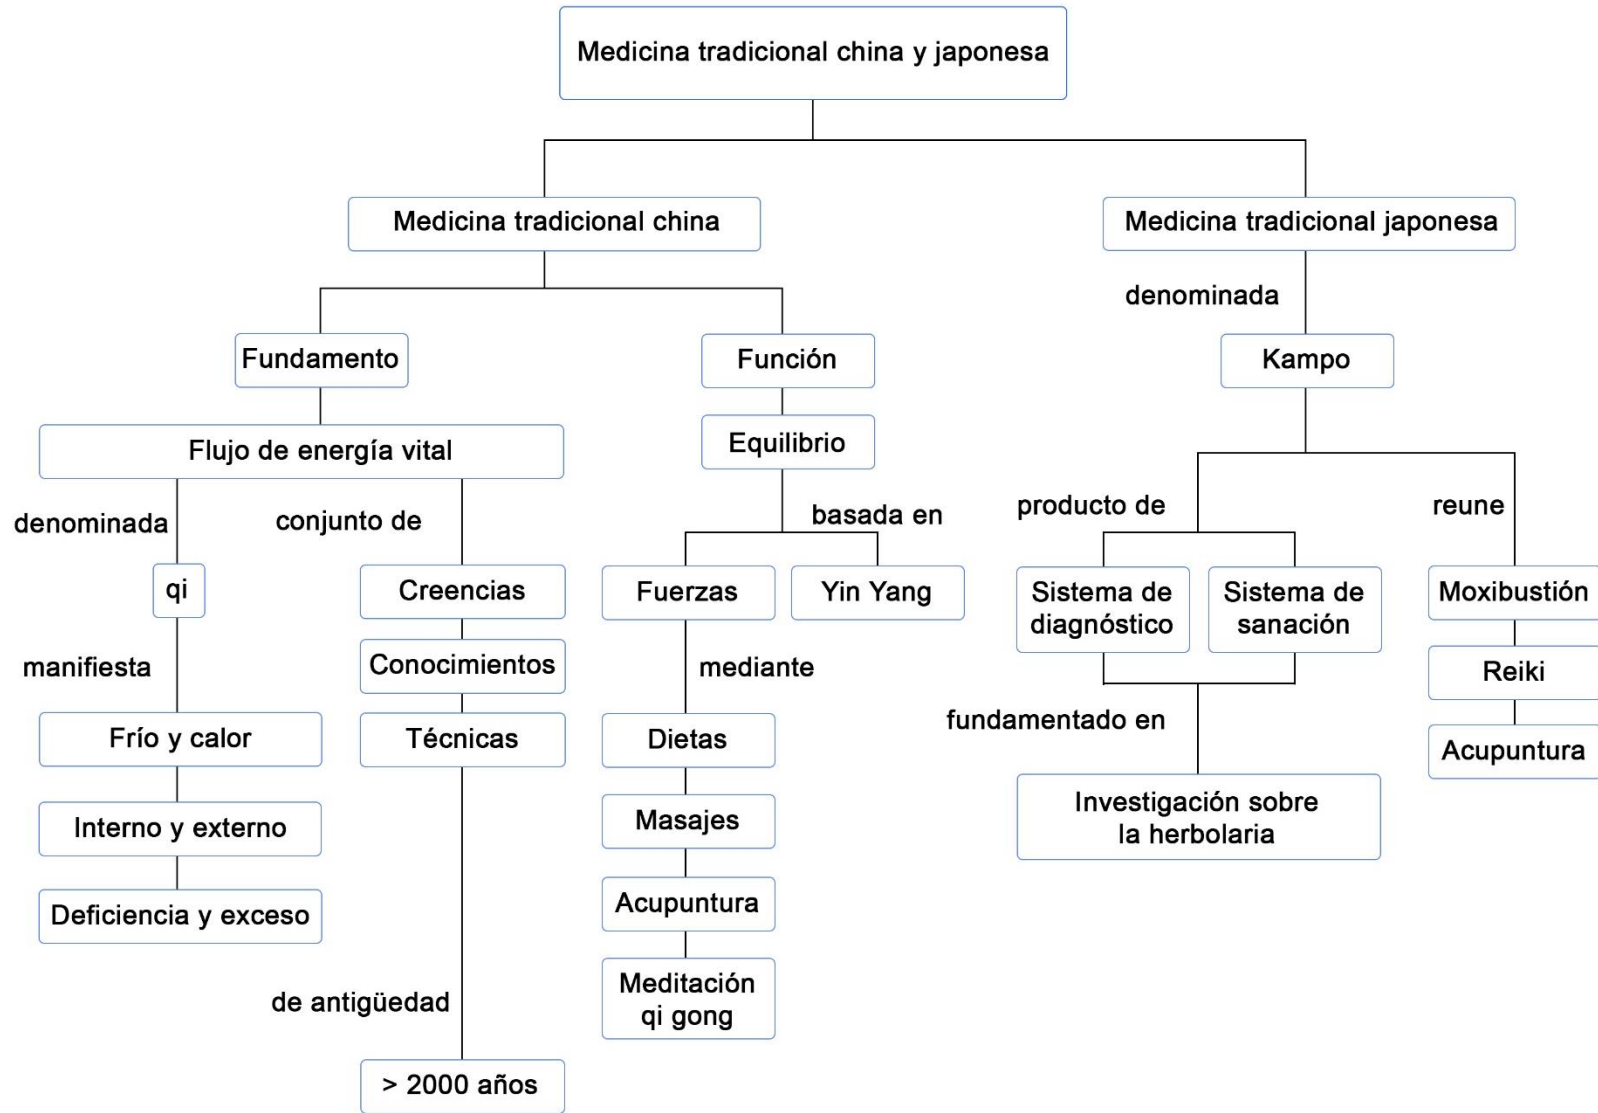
Medicina tradicional china y japonesa

Medicina tradicional china

Medicina tradicional japonesa

denominada

Fundamento

Función

Kampo

Flujo de energía vital

Equilibrio

denominada

conjunto de

basada en

producto de

reune

qi

Creencias

Fuerzas

Yin Yang

Sistema de diagnóstico

Sistema de sanación

Moxibustión

manifiesta

Conocimientos

mediante

Reiki

Frío y calor

Técnicas

Dietas

fundamentado en

Acupuntura

Interno y externo

Masajes

Investigación sobre la herbolaria

Deficiencia y exceso

Acupuntura

de antigüedad

Meditación qi gong

> 2000 años